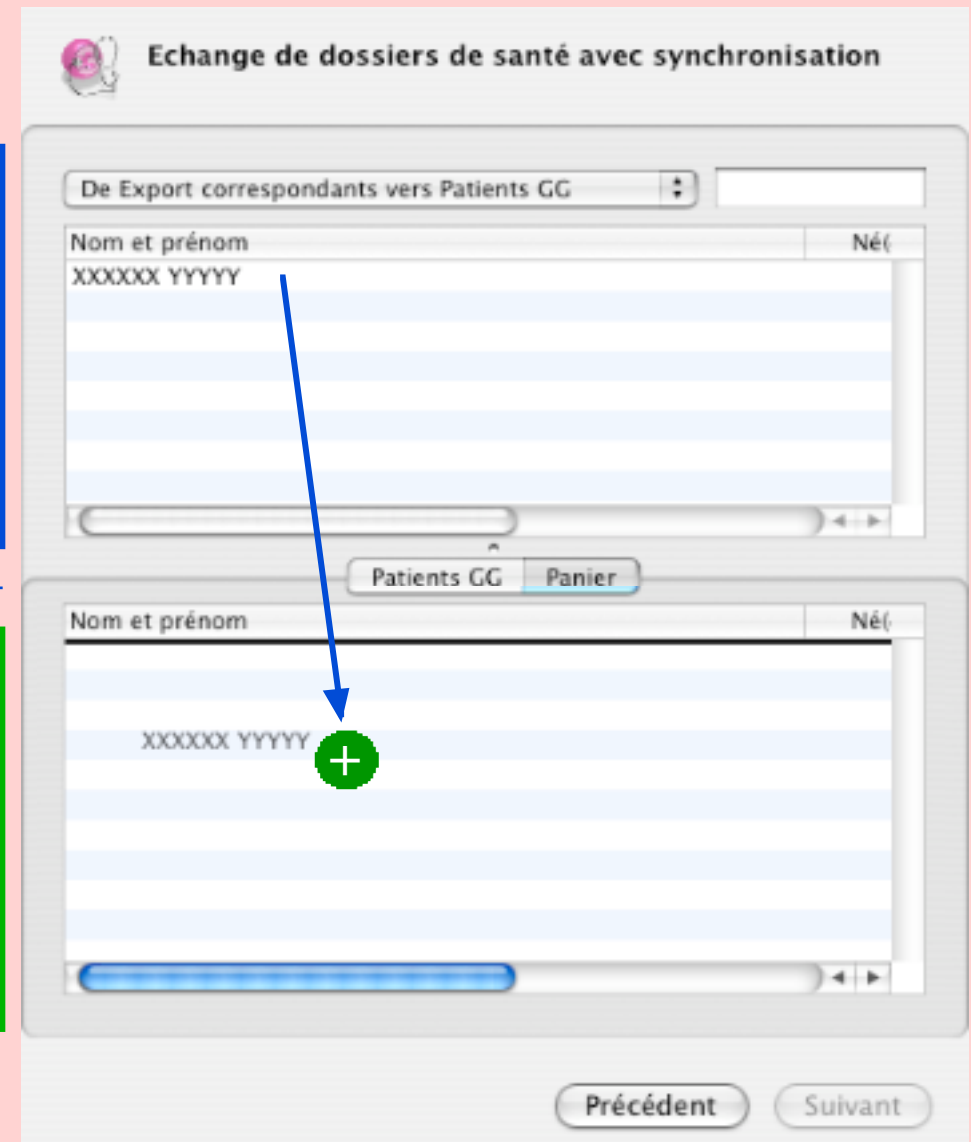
Echange de dossiers de santé avec synchronisation

De Export correspondants vers Patients GG

| Nom et prénom | Né( |
|---|---|
| XXXXXX YYYYY | |

Patients GG | Panier

| Nom et prénom | Né( |
|---|---|

XXXXXX YYYYY

Précédent

Suivant